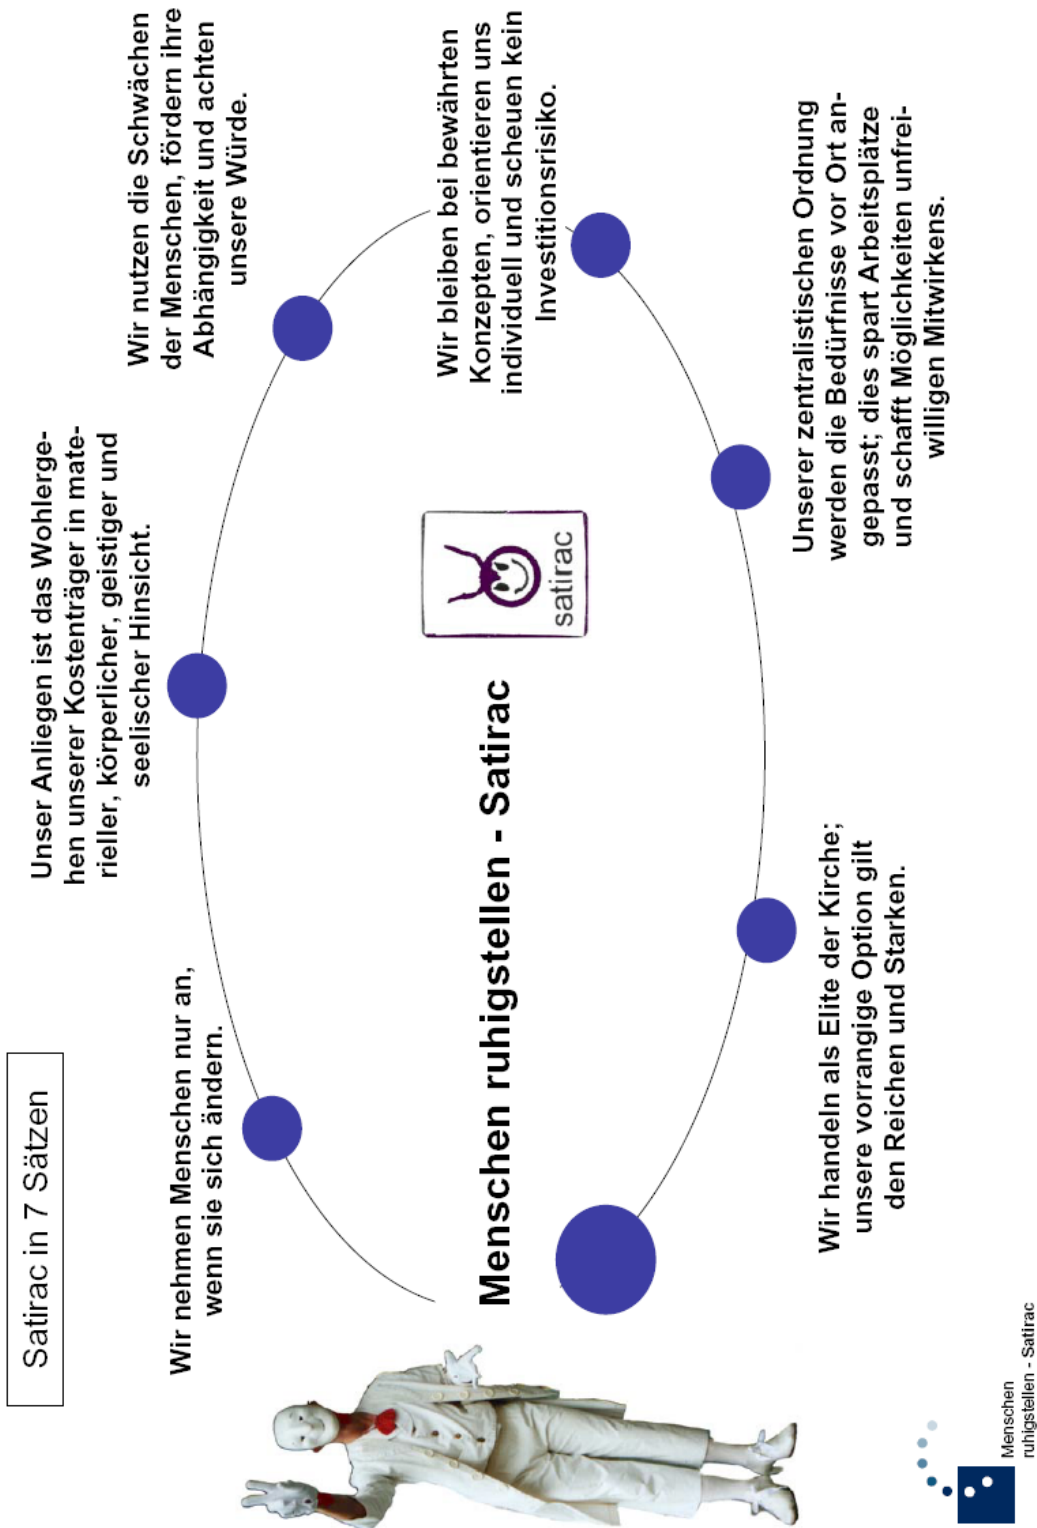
Satirac in 7 Sätzen

Menschen ruhigstellen - Satirac

satirac

Wir nehmen Menschen nur an, wenn sie sich ändern.

Unser Anliegen ist das Wohlergehen unserer Kostenträger in materieller, körperlicher, geistiger und seelischer Hinsicht.

Wir nutzen die Schwächen der Menschen, fördern ihre Abhängigkeit und achten unsere Würde.

Wir bleiben bei bewährten Konzepten, orientieren uns individuell und scheuen kein Investitionsrisiko.

Unserer zentralistischen Ordnung werden die Bedürfnisse vor Ort angepasst; dies spart Arbeitsplätze und schafft Möglichkeiten unfreiwilligen Mitwirkens.

Wir handeln als Elite der Kirche; unsere vorrangige Option gilt den Reichen und Starken.

Menschen ruhigstellen - Satirac